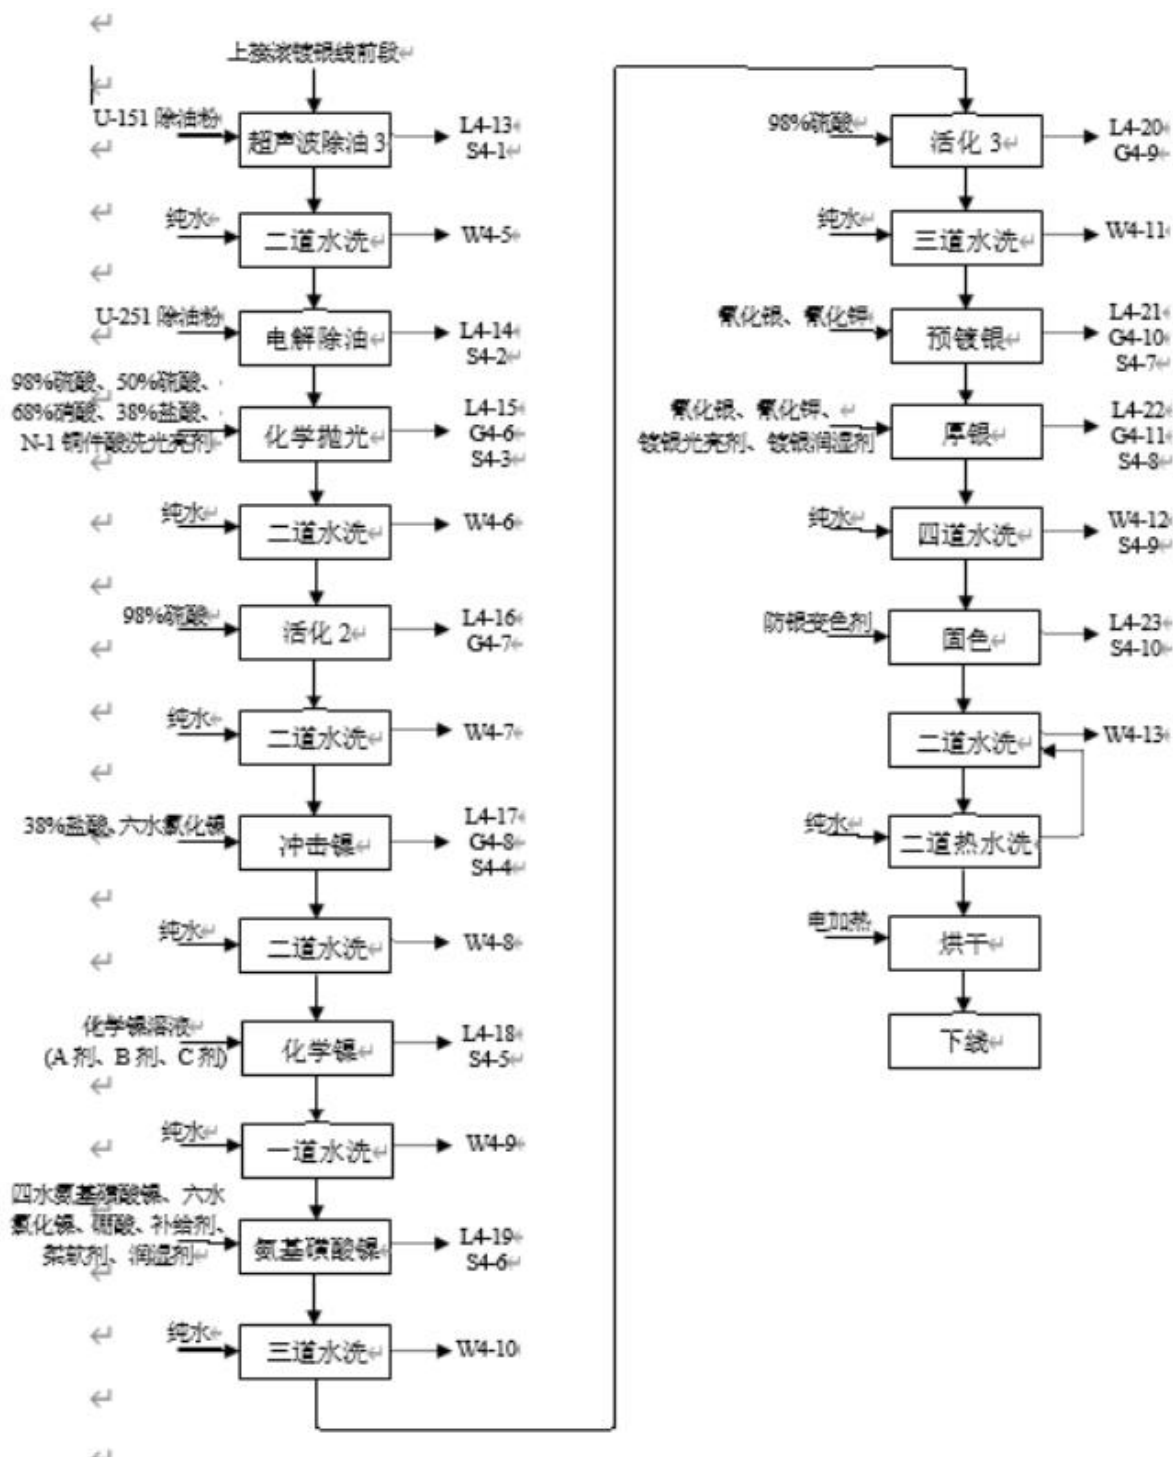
上挂浓镀银线前段

U-151 除油粉
超声波除油 3
L4-13
S4-1

纯水
二道水洗
W4-5

U-251 除油粉
电解除油
L4-14
S4-2

98%硫酸、50%硫酸、68%硝酸、38%盐酸、N-1 铜件酸洗光亮剂
化学抛光
L4-15
G4-6
S4-3

纯水
二道水洗
W4-6

98%硫酸
活化 2
L4-16
G4-7

纯水
二道水洗
W4-7

38%盐酸、六水氯化镍
冲击镍
L4-17
G4-8
S4-4

纯水
二道水洗
W4-8

化学镍溶液
(A 剂、B 剂、C 剂)
化学镍
L4-18
S4-5

纯水
一道水洗
W4-9

四水氨基磺酸镍、六水氯化镍、硼酸、补给剂、柔软剂、润湿剂
氨基磺酸镍
L4-19
S4-6

纯水
三道水洗
W4-10

98%硫酸
活化 3
L4-20
G4-9

纯水
三道水洗
W4-11

氰化银、氰化钾
预镀银
L4-21
G4-10
S4-7

氰化银、氰化钾、镀银光亮剂、镀银润湿剂
厚银
L4-22
G4-11
S4-8

纯水
四道水洗
W4-12
S4-9

防银变色剂
固色
L4-23
S4-10

二道水洗
W4-13

纯水
二道热水洗

电加热
烘干

下线